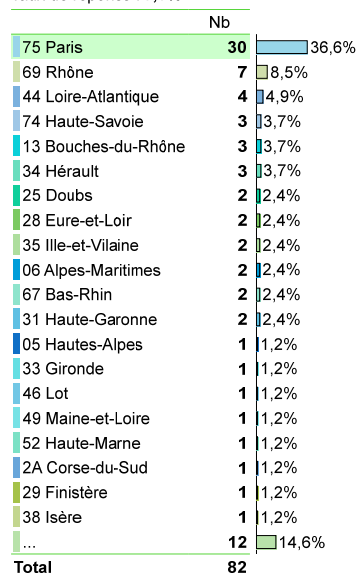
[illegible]

| | Nb | |
|---|---|---|
| 75 Paris | 30 | 36,6% |
| 69 Rhône | 7 | 8,5% |
| 44 Loire-Atlantique | 4 | 4,9% |
| 74 Haute-Savoie | 3 | 3,7% |
| 13 Bouches-du-Rhône | 3 | 3,7% |
| 34 Hérault | 3 | 3,7% |
| 25 Doubs | 2 | 2,4% |
| 28 Eure-et-Loir | 2 | 2,4% |
| 35 Ille-et-Vilaine | 2 | 2,4% |
| 06 Alpes-Maritimes | 2 | 2,4% |
| 67 Bas-Rhin | 2 | 2,4% |
| 31 Haute-Garonne | 2 | 2,4% |
| 05 Hautes-Alpes | 1 | 1,2% |
| 33 Gironde | 1 | 1,2% |
| 46 Lot | 1 | 1,2% |
| 49 Maine-et-Loire | 1 | 1,2% |
| 52 Haute-Marne | 1 | 1,2% |
| 2A Corse-du-Sud | 1 | 1,2% |
| 29 Finistère | 1 | 1,2% |
| 38 Isère | 1 | 1,2% |
| ... | 12 | 14,6% |
| Total | 82 | |